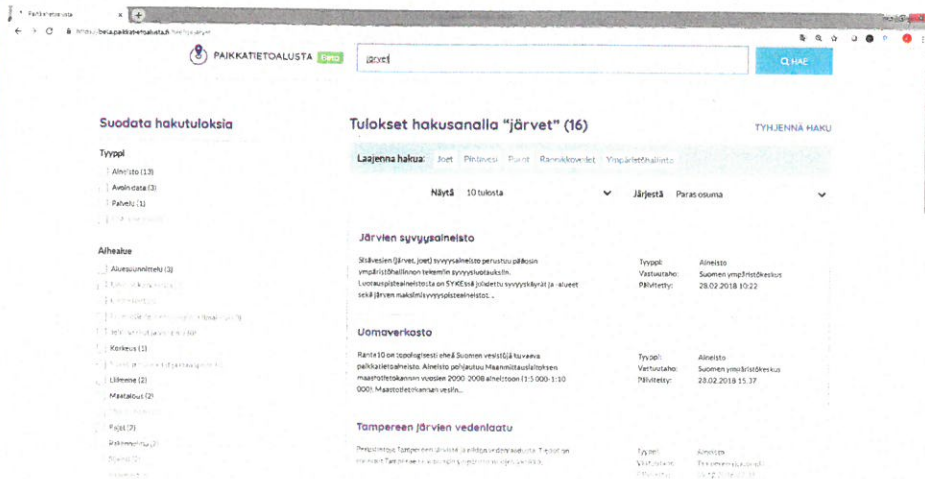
Paikkatietoalusta

https://beta.paikkatietoalusta.fi

PAIKKATIETOALUSTA Beta

järvet

HAE

Suodata hakutuloksia

Tyyppi

Aineisto (13)

Avoin data (3)

Palvelu (1)

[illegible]

Aihealue

Aluesuunnittelu (3)

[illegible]

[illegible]

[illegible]

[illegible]

Korkeus (1)

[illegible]

Liikenne (2)

Maatalous (2)

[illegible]

Pohja (2)

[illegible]

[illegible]

Tulokset hakusanalla "järvet" (16)

TYHJENNÄ HAKU

Laajenna hakua: Joet Pintavesi Puron Rannikkovedet Ympäristöhallinto

Näytä 10 tulosta

Järjestä Paras osuma

Järvien syvyysaineisto

Sisävesien (järvet, joet) syvyysaineisto perustuu pääosin ympäristöhallinnon tekemiin syvyysluotauksiin. Luotauspisteaineistosta on SYKEssä johdettu syvyyskäyrät ja -alueet sekä järven maksimisyvyyspisteaineistot...

Tyyppi: Aineisto
Vastuutaho: Suomen ympäristökeskus
Päivitetty: 28.02.2018 10:22

Uomaverkosto

Ranta10 on topologisesti eheä Suomen vesistöjä kuvaava paikkatietoaineisto. Aineisto pohjautuu Maanmittauslaitoksen maastotietokannan vuosien 2000-2008 aineistoon (1:5 000-1:10 000). Maastotietokannan vesiin...

Tyyppi: Aineisto
Vastuutaho: Suomen ympäristökeskus
Päivitetty: 28.02.2018 15.37

Tampereen järvien vedenlaatu

Pintavesiä Tampereen järvistä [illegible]

Tyyppi: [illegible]
Vastuutaho: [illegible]
Päivitetty: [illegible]